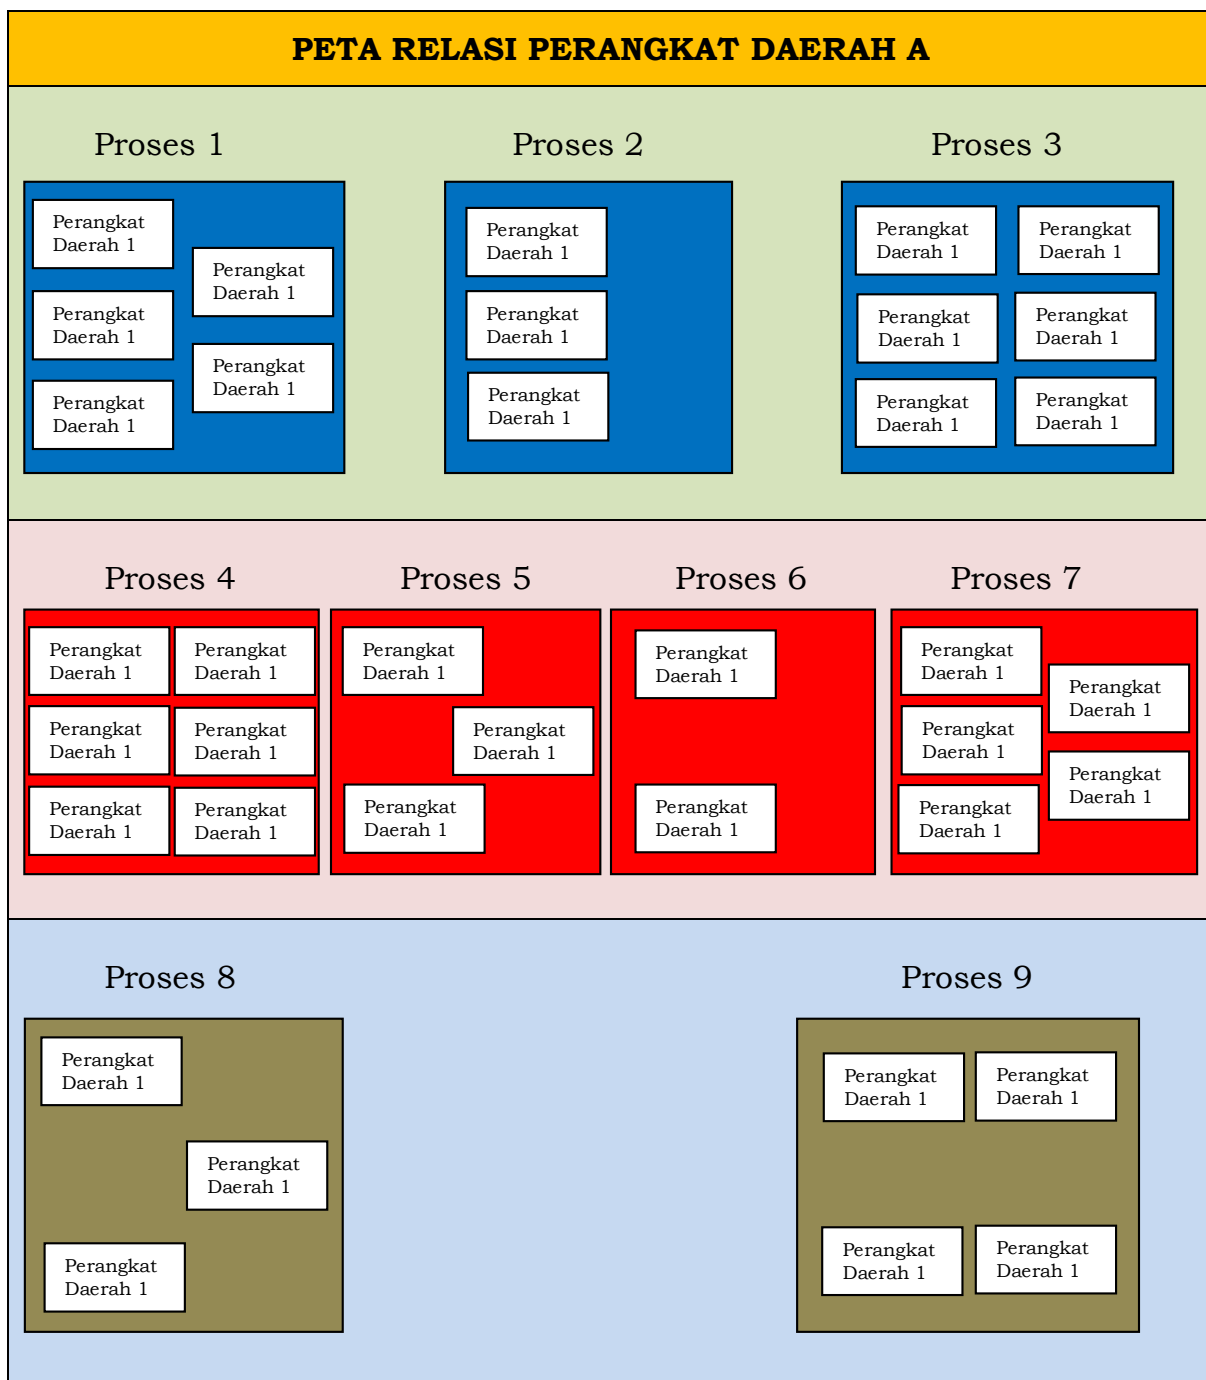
PETA RELASI PERANGKAT DAERAH A

Proses 1

Perangkat Daerah 1

Perangkat Daerah 1

Perangkat Daerah 1

Perangkat Daerah 1

Perangkat Daerah 1

Proses 2

Perangkat Daerah 1

Perangkat Daerah 1

Perangkat Daerah 1

Proses 3

Perangkat Daerah 1

Perangkat Daerah 1

Perangkat Daerah 1

Perangkat Daerah 1

Perangkat Daerah 1

Perangkat Daerah 1

Proses 4

Perangkat Daerah 1

Perangkat Daerah 1

Perangkat Daerah 1

Perangkat Daerah 1

Perangkat Daerah 1

Perangkat Daerah 1

Proses 5

Perangkat Daerah 1

Perangkat Daerah 1

Perangkat Daerah 1

Proses 6

Perangkat Daerah 1

Perangkat Daerah 1

Proses 7

Perangkat Daerah 1

Perangkat Daerah 1

Perangkat Daerah 1

Perangkat Daerah 1

Perangkat Daerah 1

Proses 8

Perangkat Daerah 1

Perangkat Daerah 1

Perangkat Daerah 1

Proses 9

Perangkat Daerah 1

Perangkat Daerah 1

Perangkat Daerah 1

Perangkat Daerah 1